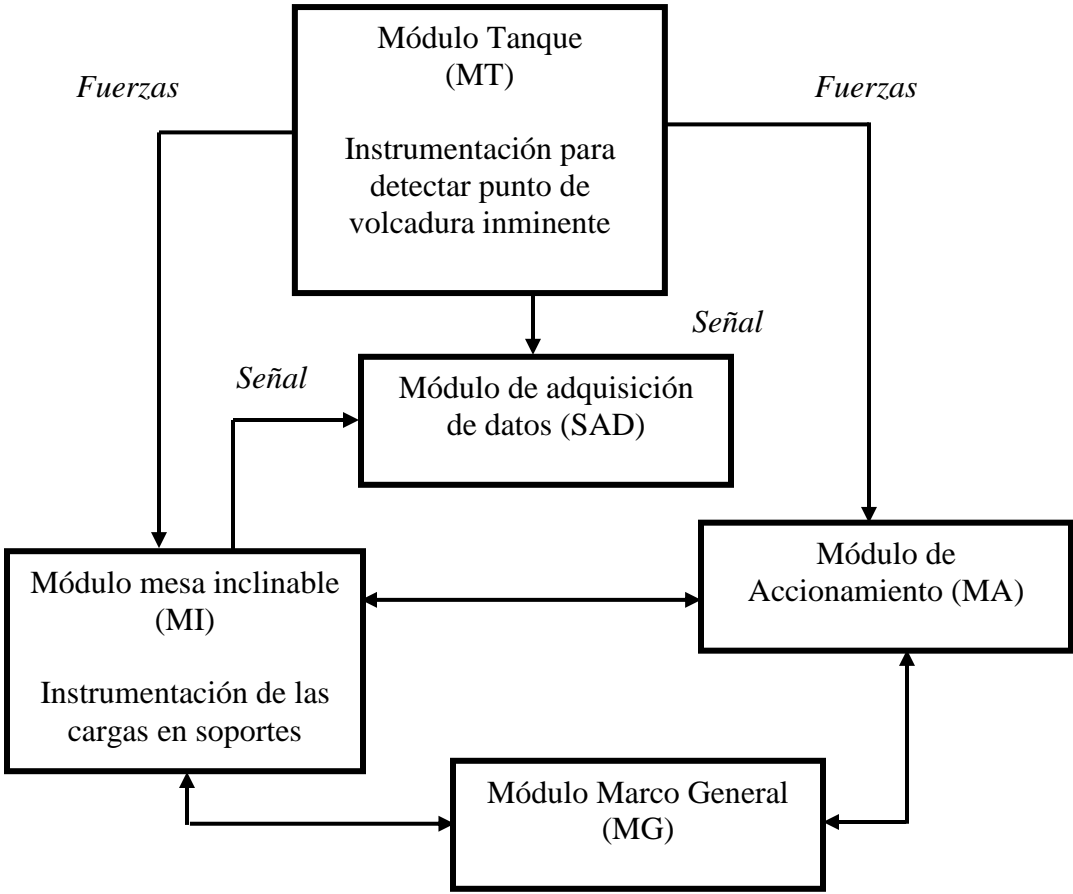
Módulo Tanque (MT)

Instrumentación para detectar punto de volcadura inminente

Fuerzas

Fuerzas

Señal

Señal

Módulo de adquisición de datos (SAD)

Módulo mesa inclinable (MI)

Instrumentación de las cargas en soportes

Módulo de Accionamiento (MA)

Módulo Marco General (MG)